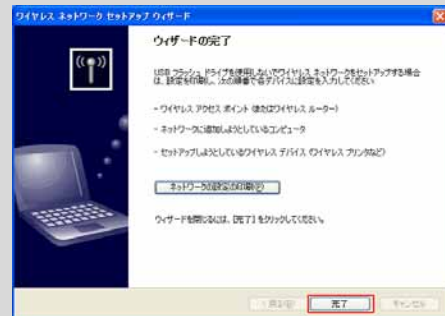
ワイヤレス ネットワーク セットアップ ウィザード

ウィザードの完了

USB フラッシュ ドライブを使用しないでワイヤレス ネットワークをセットアップする場合は、設定を印刷し、次の順番で各デバイスに設定を入力してください

- ワイヤレス アクセス ポイント (またはワイヤレス ルーター)

- ネットワークに追加しようとしているコンピュータ

- セットアップしようとしているワイヤレス デバイス (ワイヤレス プリンタなど)

ネットワークの設定の印刷(P)

ウィザードを閉じるには、[完了] をクリックしてください。

< 戻る(B)

完了

キャンセル